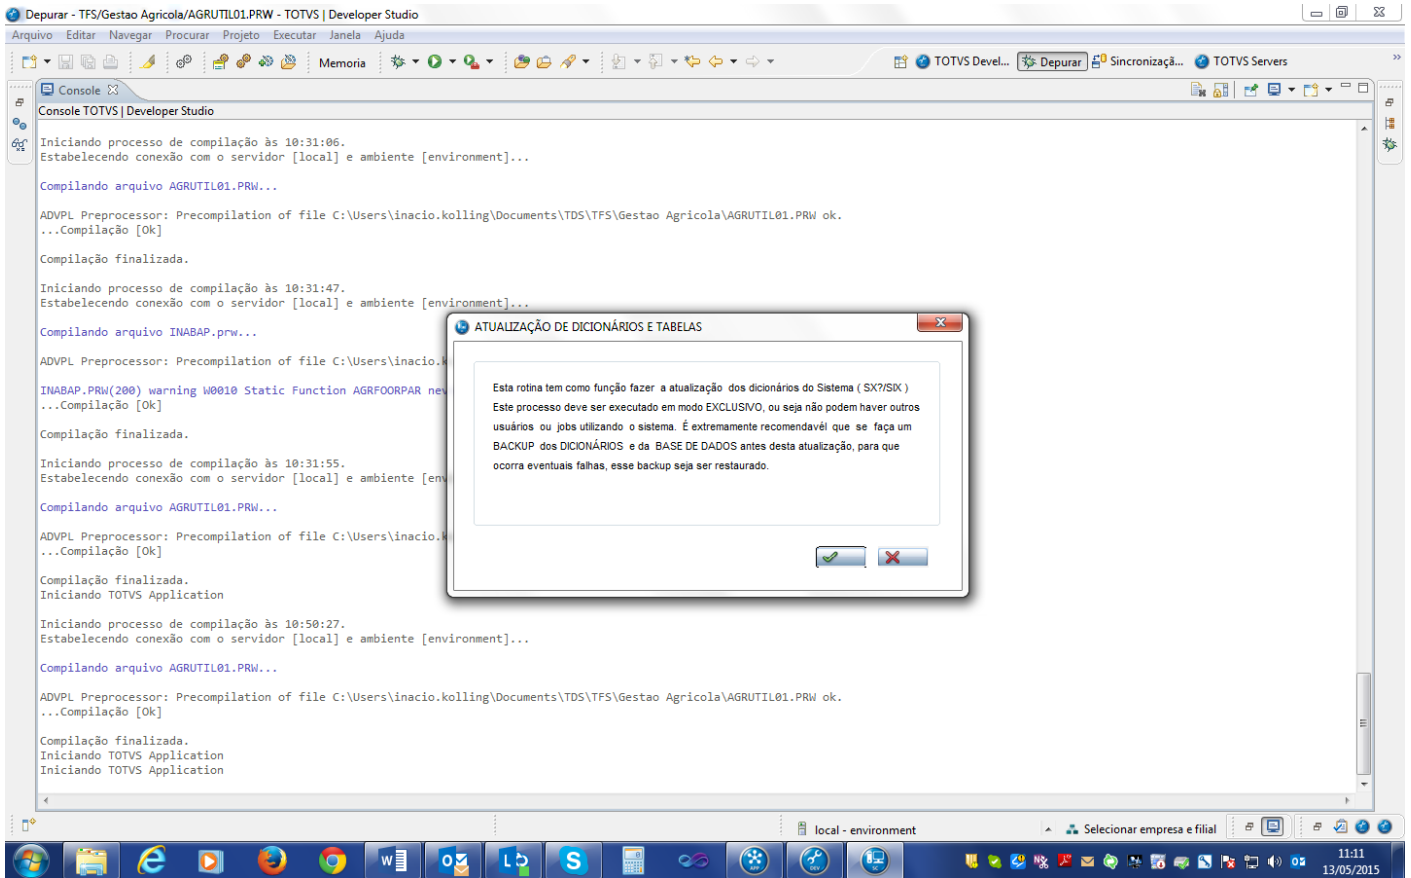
Depurar - TFS/Gestao Agricola/AGRUTIL01.PRW - TOTVS | Developer Studio

Arquivo Editar Navegar Procurar Projeto Executar Janela Ajuda

Memoria

TOTVS Devel... Depurar Sincronizaçã... TOTVS Servers

Console

Console TOTVS | Developer Studio

Iniciando processo de compilação às 10:31:06.
Estabelecendo conexão com o servidor [local] e ambiente [environment]...

Compilando arquivo AGRUTIL01.PRW...

ADVPL Preprocessor: Precompilation of file C:\Users\inacio.kolling\Documents\TDS\TFS\Gestao Agricola\AGRUTIL01.PRW ok.
...Compilação [Ok]

Compilação finalizada.

Iniciando processo de compilação às 10:31:47.
Estabelecendo conexão com o servidor [local] e ambiente [environment]...

Compilando arquivo INABAP.prw...

ADVPL Preprocessor: Precompilation of file C:\Users\inacio.k

INABAP.PRW(200) warning W0010 Static Function AGRFOORPAR ne
...Compilação [Ok]

Compilação finalizada.

Iniciando processo de compilação às 10:31:55.
Estabelecendo conexão com o servidor [local] e ambiente [env

Compilando arquivo AGRUTIL01.PRW...

ADVPL Preprocessor: Precompilation of file C:\Users\inacio.k
...Compilação [Ok]

Compilação finalizada.
Iniciando TOTVS Application

Iniciando processo de compilação às 10:50:27.
Estabelecendo conexão com o servidor [local] e ambiente [environment]...

Compilando arquivo AGRUTIL01.PRW...

ADVPL Preprocessor: Precompilation of file C:\Users\inacio.kolling\Documents\TDS\TFS\Gestao Agricola\AGRUTIL01.PRW ok.
...Compilação [Ok]

Compilação finalizada.
Iniciando TOTVS Application
Iniciando TOTVS Application

ATUALIZAÇÃO DE DICIONÁRIOS E TABELAS

Esta rotina tem como função fazer a atualização dos dicionários do Sistema ( SX?/SIX )
Este processo deve ser executado em modo EXCLUSIVO, ou seja não podem haver outros usuários ou jobs utilizando o sistema. É extremamente recomendável que se faça um BACKUP dos DICIONÁRIOS e da BASE DE DADOS antes desta atualização, para que ocorra eventuais falhas, esse backup seja ser restaurado.

local - environment

Selecionar empresa e filial

11:11
13/05/2015